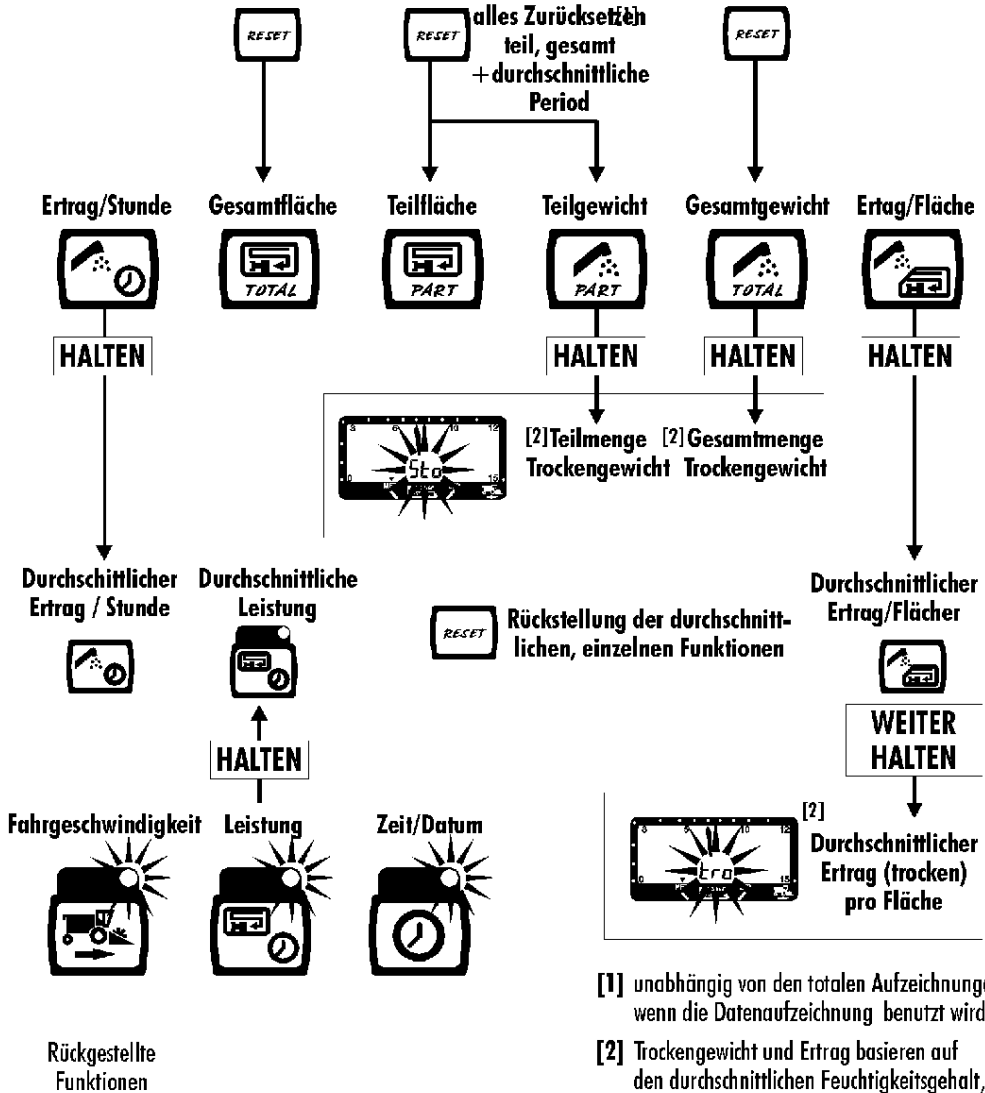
RESET

RESET

alles Zurücksetzen[1] teil, gesamt +durchschnittliche Period

RESET

Ertrag/Stunde

Gesamtfläche

TOTAL

Teilfläche

PART

Teilgewicht

PART

Gesamtgewicht

TOTAL

Ertag/Fläche

HALTEN

HALTEN

HALTEN

HALTEN

3 6 10 12 0 15

Sto

[2] Teilmenge Trockengewicht

[2] Gesamtmenge Trockengewicht

Durchschittlicher Ertrag / Stunde

Durchschnittliche Leistung

RESET

Rückstellung der durchschnittlichen, einzelnen Funktionen

Durchschnittlicher Ertrag/Flächer

WEITER HALTEN

HALTEN

Fahrgeschwindigkeit

Leistung

Zeit/Datum

[2]

3 5 10 12 0 15

tro

Durchschnittlicher Ertrag (trocken) pro Fläche

[1] unabhängig von den totalen Aufzeichnung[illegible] wenn die Datenaufzeichnung benutzt wird

Rückgestellte Funktionen

[2] Trockengewicht und Ertrag basieren auf den durchschnittlichen Feuchtigkeitsgehalt,